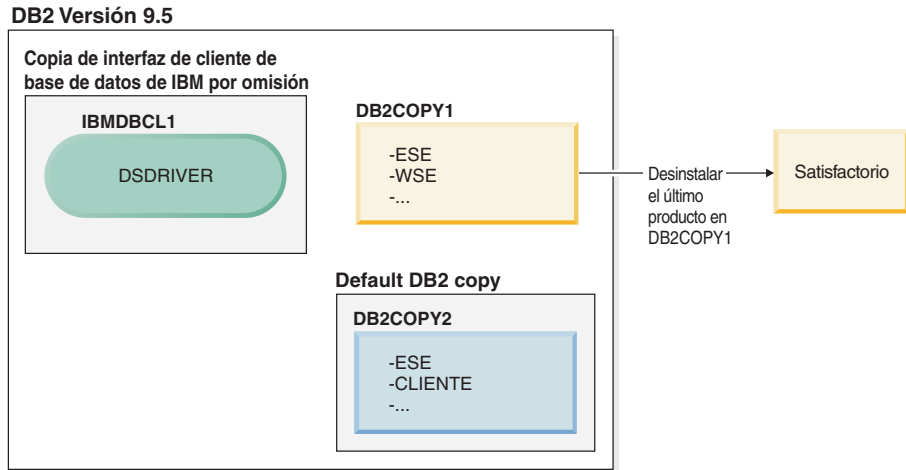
DB2 Versión 9.5

Copia de interfaz de cliente de base de datos de IBM por omisión

IBMDBCL1

DSDRIVER

DB2COPY1

-ESE
-WSE
-...

Desinstalar el último producto en DB2COPY1

Satisfactorio

Default DB2 copy

DB2COPY2

-ESE
-CLIENTE
-...